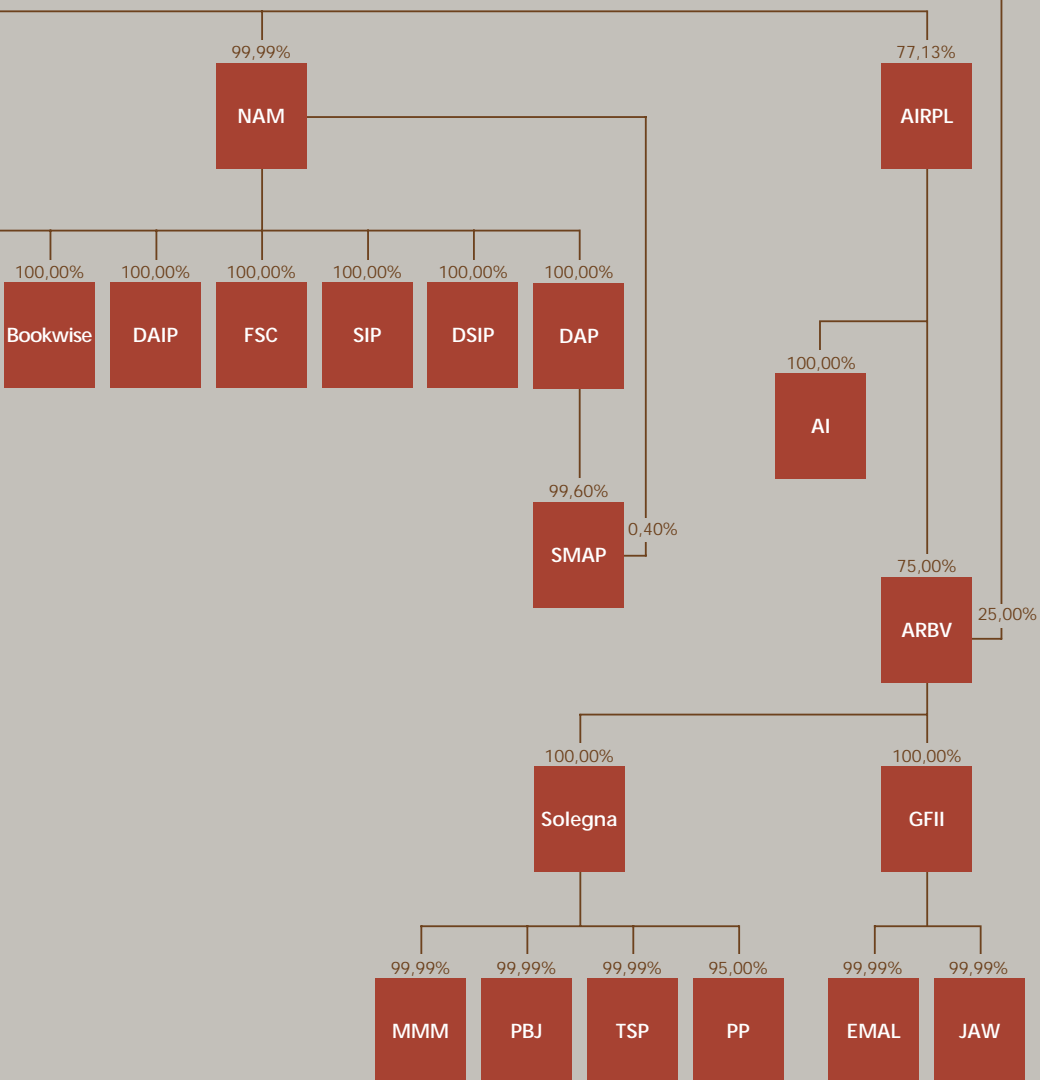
99,99%
NAM

77,13%
AIRPL

100,00%
Bookwise

100,00%
DAIP

100,00%
FSC

100,00%
SIP

100,00%
DSIP

100,00%
DAP

100,00%
AI

99,60%
SMAP

0,40%

75,00%
ARBV

25,00%

100,00%
Solegna

100,00%
GFII

99,99%
MMM

99,99%
PBJ

99,99%
TSP

95,00%
PP

99,99%
EMAL

99,99%
JAW